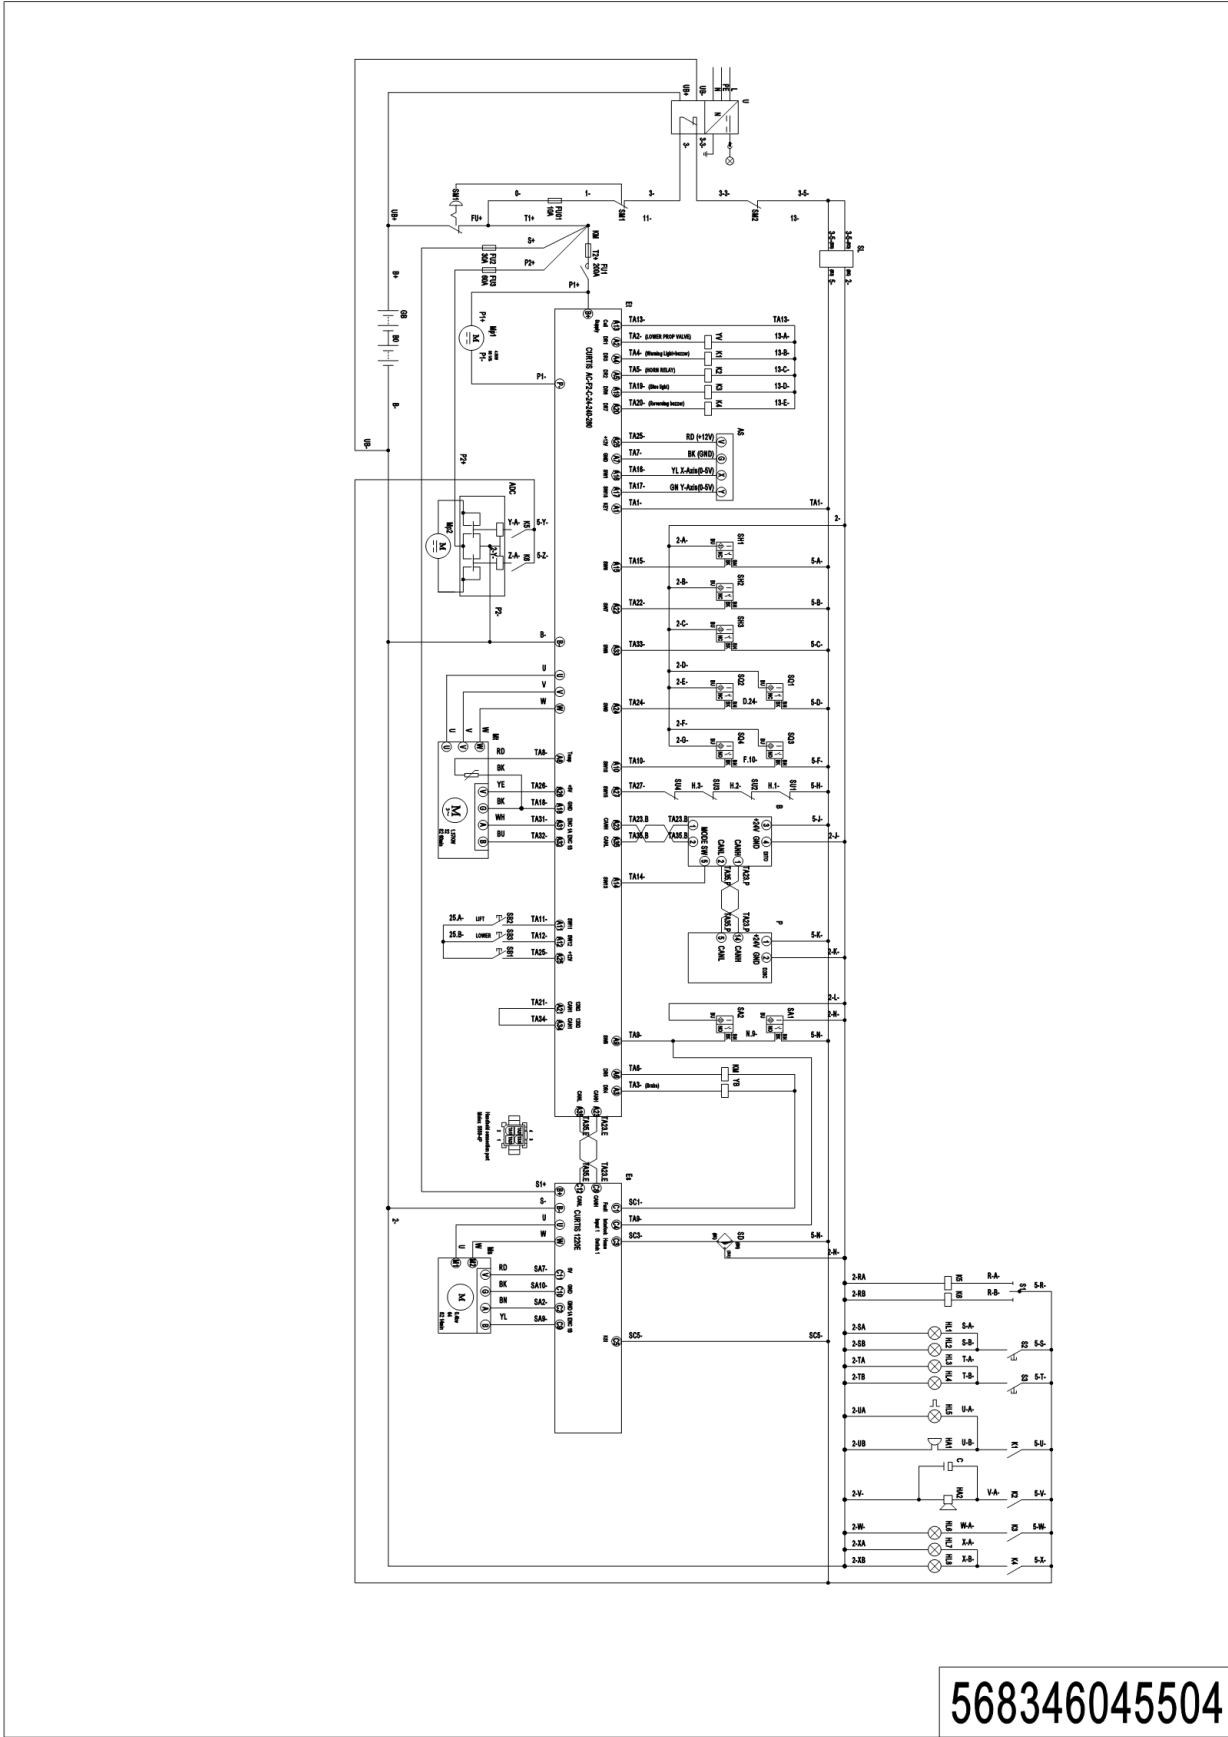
UB+
UB-
U
3-
3-5-
0-
1-
3-
3-3-
3-5-
SM
FU+
T1+
FU01 10A
SM1
11-
SM2
13-
S+
P2+
FU2 30A
FU3 60A
KM
FU1 T2+ 200A
P1+
SL
UB+
B+
GB
B0
B-
UB-
E1
P1+
Mp1
P1-
P1-
CURTIS AC-F2-C-24-24V-280
TA13-
TA13-
TA2- (LOWER PROP VALVE)
YV
13-A-
TA4- (Warning Light+buzzer)
K1
13-B-
TA5- (HORN RELAY)
K2
13-C-
TA19- (Siren light)
K3
13-D-
TA20- (Screening buzzer)
K4
13-E-
AS
TA25-
RD (+12V)
TA7-
BK (GND)
TA16-
YL X-Axis(0-5V)
TA17-
GN Y-Axis(0-5V)
TA1-
TA1-
2-
P2+
ADC
Y-A-
K5
5-Y-
Mp2
Z-A-
K6
5-Z-
2-A-
SH1
TA15-
5-A-
2-B-
SH2
TA22-
5-B-
2-C-
SH3
TA33-
5-C-
P2-
B-
B-
2-D-
SQ1
2-E-
SQ2
TA24-
D.24-
5-D-
U
V
W
2-F-
2-G-
SQ4
SQ3
TA10-
F.10-
5-F-
U
V
W
M
RD
TA8-
BK
YE
TA26-
BK
TA18-
WH
TA31-
BU
TA32-
TA27-
SU4
H.3-
SU3
H.2-
SU2
H.1-
SU1
5-H-
TA23.B
TA23.B
5-J-
TA36.B
TA36.B
MODE SW
CANH
CANL
2-J-
TA14-
TA23.P
TA36.P
TA23.P
TA36.P
P
5-K-
2-K-
25.A-
LIFT
SB2
TA11-
25.B-
LOWER
SB3
TA12-
SB1
TA25-
TA21-
TA34-
2-L-
2-N-
SA2
SA1
TA9-
N.9-
5-N-
TA6-
KM
TA3- (Brake)
YB
TA23.E
TA36.E
TA23.E
TA36.E
E2
S1+
S-
U
W
CURTIS 1230E
SC1-
TA9-
SC3-
SQ
5-N-
2-N-
M
RD
SA7-
BK
SA10-
BN
SA2-
YL
SA8-
SC5-
SC5-
2-RA
K5
R-A-
SL
5-R-
2-RB
K6
R-B-
2-SA
HL1
S-A-
2-SB
HL2
S-B-
S2
5-S-
2-TA
HL3
T-A-
2-TB
HL4
T-B-
S3
5-T-
2-UA
HL5
U-A-
2-UB
HA1
U-B-
K1
5-U-
C
2-V-
HA2
V-A-
K2
5-V-
2-W-
HL6
W-A-
K3
5-W-
2-XA
HL7
X-A-
2-XB
HL8
X-B-
K4
5-X-
568346045504